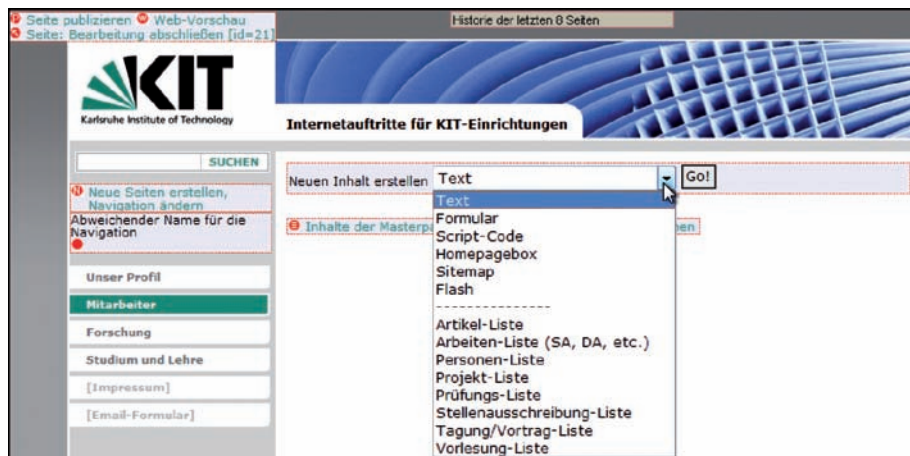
Seite publizieren Web-Vorschau
Seite: Bearbeitung abschließen [id=21]

Historie der letzten 8 Seiten

KIT
Karlsruhe Institute of Technology

Internetauftritte für KIT-Einrichtungen

SUCHEN

Neue Seiten erstellen, Navigation ändern

Abweichender Name für die Navigation

Unser Profil
Mitarbeiter
Forschung
Studium und Lehre
[Impressum]
[Email-Formular]

Neuen Inhalt erstellen Text Go!

Inhalte der Masterpa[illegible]en

Text
Formular
Script-Code
Homepagebox
Sitemap
Flash
---------------
Artikel-Liste
Arbeiten-Liste (SA, DA, etc.)
Personen-Liste
Projekt-Liste
Prüfungs-Liste
Stellenausschreibung-Liste
Tagung/Vortrag-Liste
Vorlesung-Liste